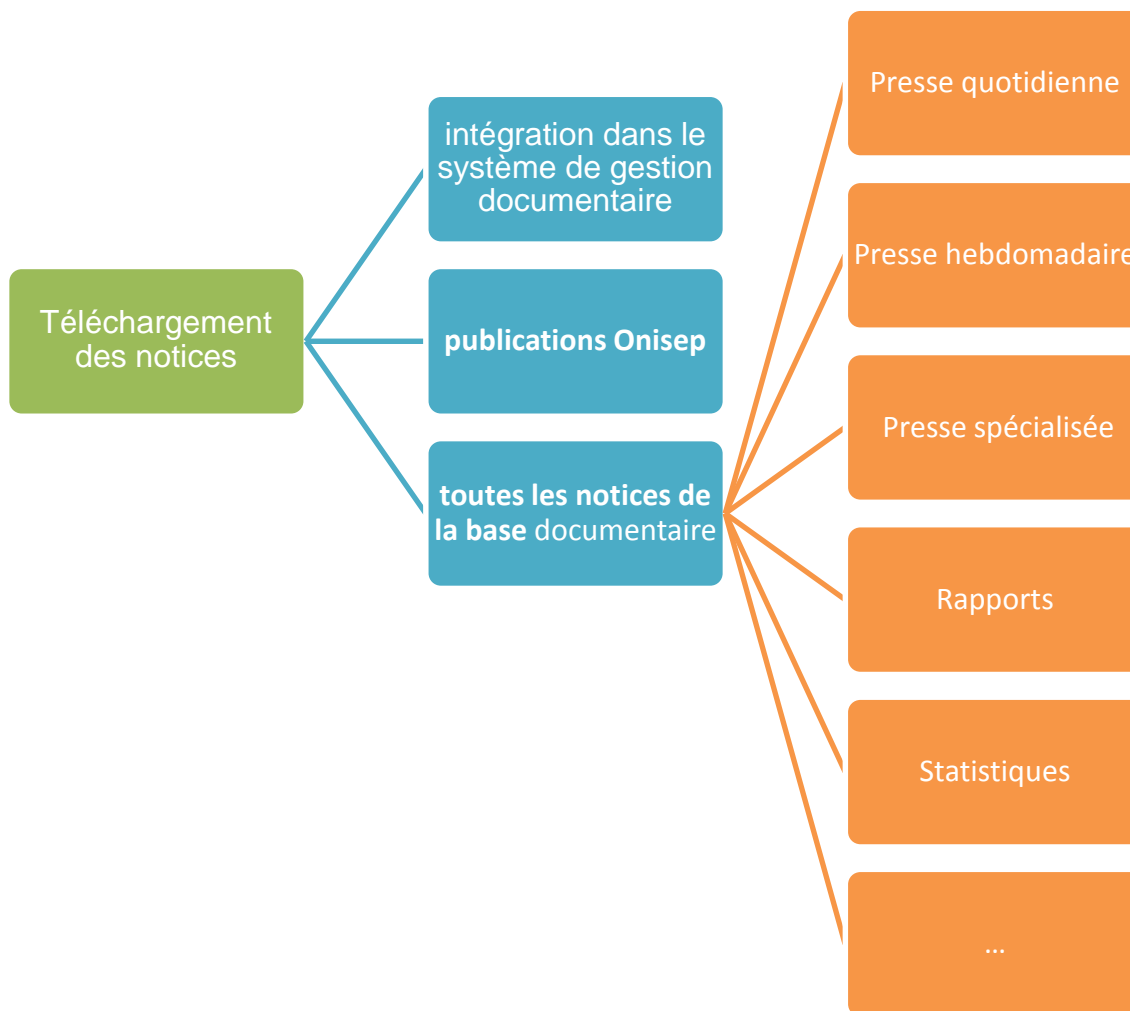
Téléchargement des notices

intégration dans le système de gestion documentaire

publications Onisep

toutes les notices de la base documentaire

Presse quotidienne

Presse hebdomadaire

Presse spécialisée

Rapports

Statistiques

…